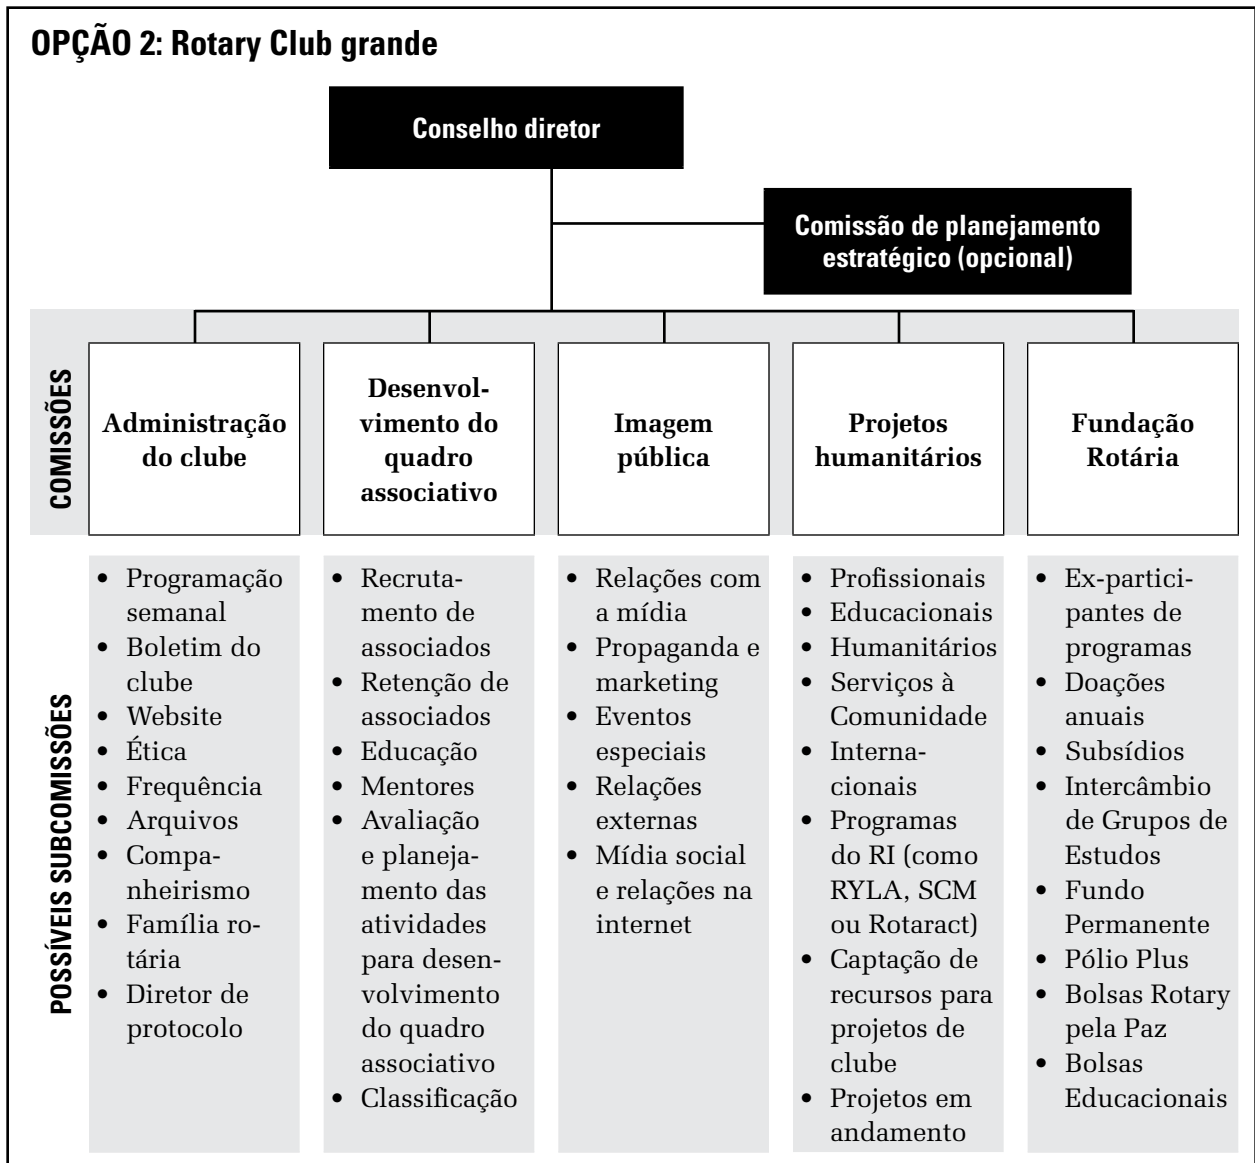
OPÇÃO 2: Rotary Club grande

Conselho diretor

Comissão de planejamento estratégico (opcional)

COMISSÕES

Administração do clube

Desenvolvimento do quadro associativo

Imagem pública

Projetos humanitários

Fundação Rotária

POSSÍVEIS SUBCOMISSÕES

- Programação semanal
- Boletim do clube
- Website
- Ética
- Frequência
- Arquivos
- Companheirismo
- Família rotária
- Diretor de protocolo

- Recrutamento de associados
- Retenção de associados
- Educação
- Mentores
- Avaliação e planejamento das atividades para desenvolvimento do quadro associativo
- Classificação

- Relações com a mídia
- Propaganda e marketing
- Eventos especiais
- Relações externas
- Mídia social e relações na internet

- Profissionais
- Educacionais
- Humanitários
- Serviços à Comunidade
- Internacionais
- Programas do RI (como RYLA, SCM ou Rotaract)
- Captação de recursos para projetos de clube
- Projetos em andamento

- Ex-participantes de programas
- Doações anuais
- Subsídios
- Intercâmbio de Grupos de Estudos
- Fundo Permanente
- Pólio Plus
- Bolsas Rotary pela Paz
- Bolsas Educacionais